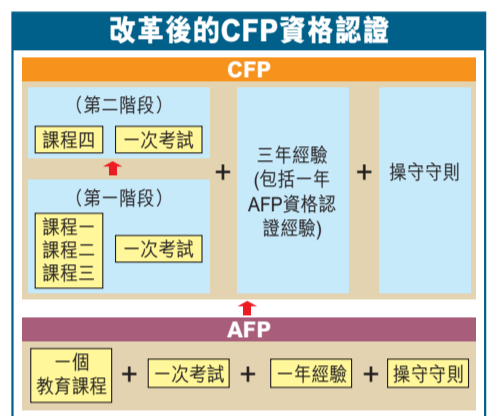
改革後的CFP資格認證

CFP

（第二階段）

課程四

一次考試

（第一階段）

課程一
課程二
課程三

一次考試

+

三年經驗
(包括一年
AFP資格認
證經驗)

+

操守守則

AFP

一個
教育課程

+

一次考試

+

一年經驗

+

操守守則